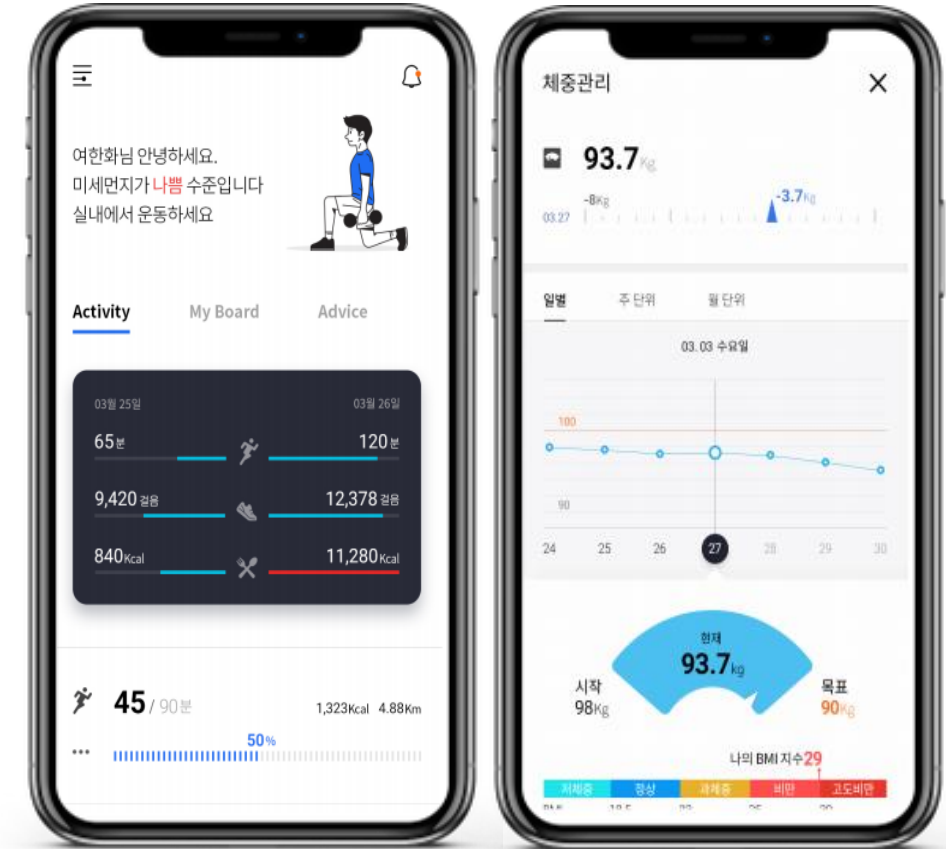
여한화님 안녕하세요.
미세먼지가 나쁨 수준입니다
실내에서 운동하세요

Activity My Board Advice

03월 25일 03월 26일

65분 120분

9,420걸음 12,378걸음

840Kcal 11,280Kcal

45 / 90분 1,323Kcal 4.88Km

50%

체중관리

93.7Kg

-8Kg -3.7Kg

03.27

일별 주 단위 월 단위

03. 03 수요일

100

90

24 25 26 27 28 29 30

현재
93.7kg

시작
98Kg

목표
90Kg

나의 BMI 지수29

저체중 정상 과체중 비만 고도비만